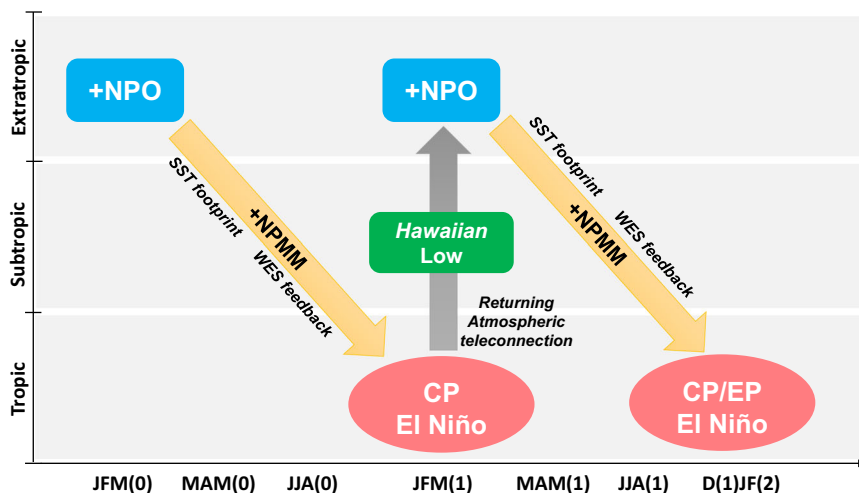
Extratropic
Subtropic
Tropic

+NPO
SST footprint
+NPMM
WES feedback

+NPO
Hawaiian Low
Returning Atmospheric teleconnection
CP El Niño

SST footprint
+NPMM
WES feedback
CP/EP El Niño

JFM(0) MAM(0) JJA(0) JFM(1) MAM(1) JJA(1) D(1)JF(2)